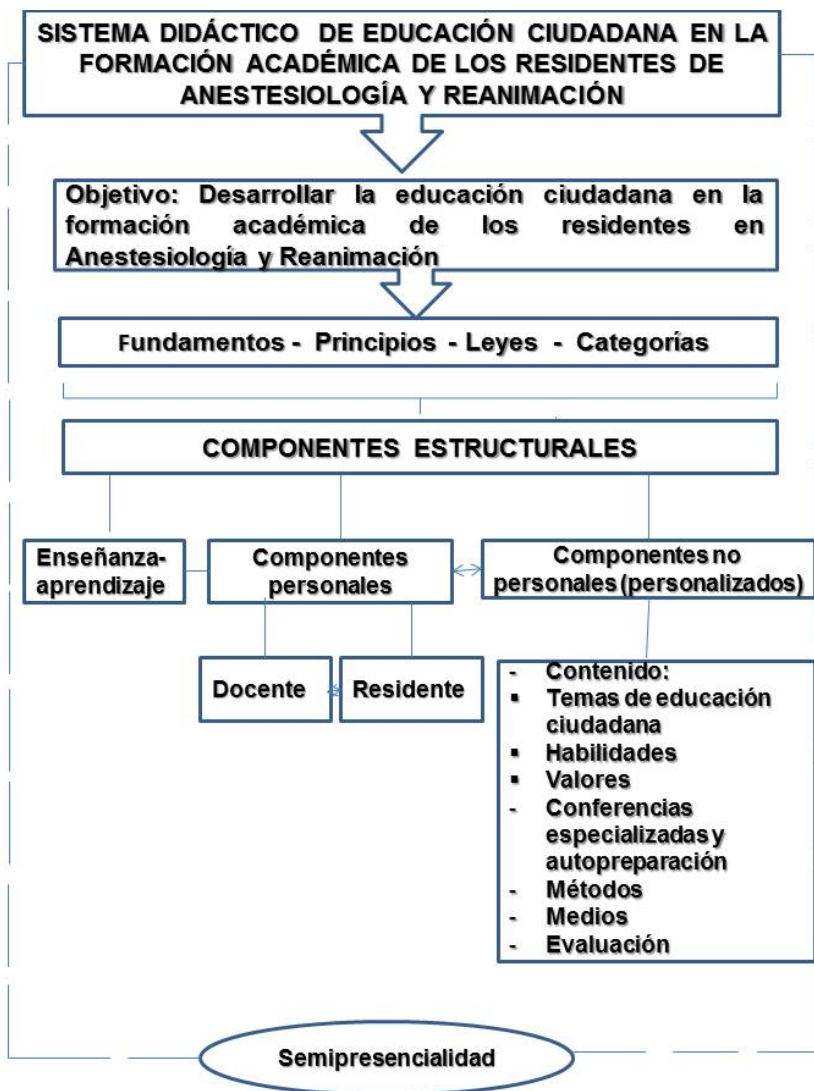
SISTEMA DIDÁCTICO DE EDUCACIÓN CIUDADANA EN LA FORMACIÓN ACADÉMICA DE LOS RESIDENTES DE ANESTESIOLOGÍA Y REANIMACIÓN

Objetivo: Desarrollar la educación ciudadana en la formación académica de los residentes en Anestesiología y Reanimación

Fundamentos - Principios - Leyes - Categorías

COMPONENTES ESTRUCTURALES

Enseñanza-aprendizaje

Componentes personales

Componentes no personales (personalizados)

Docente

Residente

- Contenido:
▪ Temas de educación ciudadana
▪ Habilidades
▪ Valores
- Conferencias especializadas y autopreparación
- Métodos
- Medios
- Evaluación

Semipresencialidad